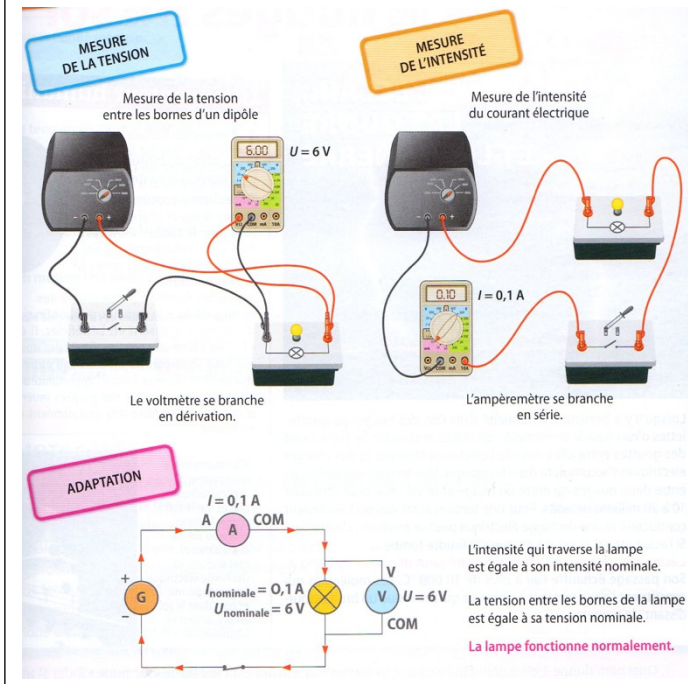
MESURE
DE LA TENSION

Mesure de la tension
entre les bornes d'un dipôle

6.00

$U = 6$ V

– +

V/Ω COM mA 10A

Le voltmètre se branche
en dérivation.

MESURE
DE L'INTENSITÉ

Mesure de l'intensité
du courant électrique

0.10

$I = 0,1$ A

V/Ω COM mA 10A

L'ampèremètre se branche
en série.

ADAPTATION

$I = 0,1$ A

A COM

A

+

G

–

$I_{nominale} = 0,1$ A
$U_{nominale} = 6$ V

V

V

$U = 6$ V

COM

L'intensité qui traverse la lampe est égale à son intensité nominale.

La tension entre les bornes de la lampe est égale à sa tension nominale.

La lampe fonctionne normalement.